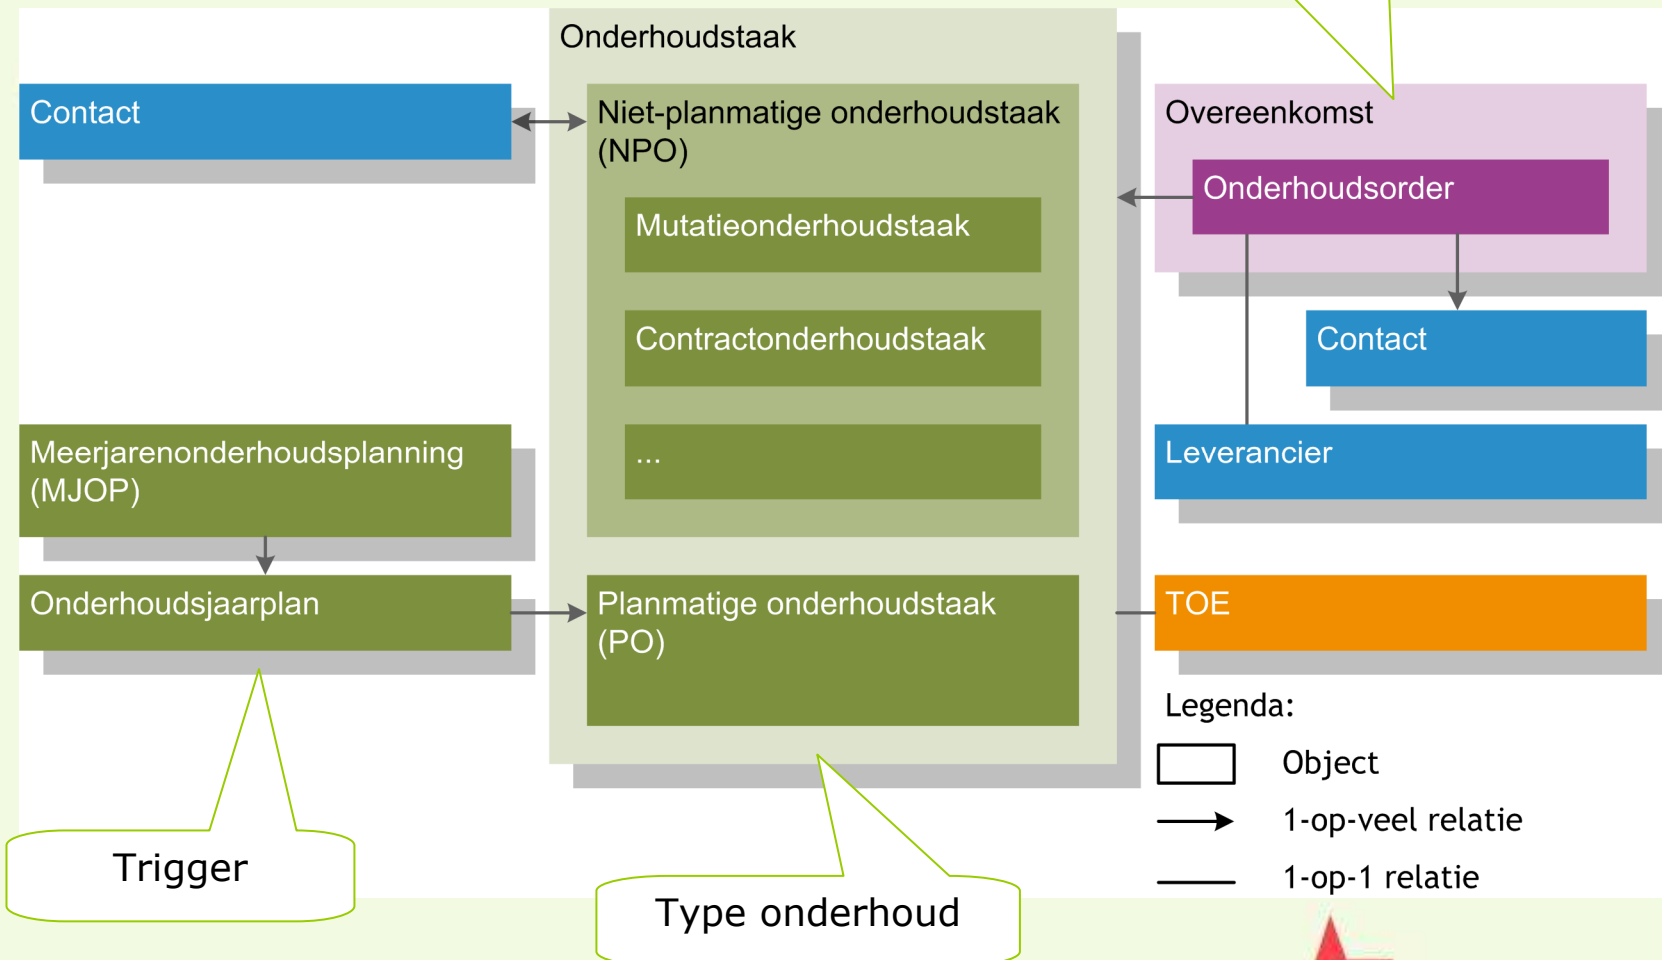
Onderhoudstaak

Contact

Niet-planmatige onderhoudstaak (NPO)

Mutatieonderhoudstaak

Contractonderhoudstaak

...

Overeenkomst

Onderhoudsorder

Contact

Leverancier

Meerjarenonderhoudsplanning (MJOP)

Onderhoudsjaarplan

Planmatige onderhoudstaak (PO)

TOE

Legenda:

Object

1-op-veel relatie

1-op-1 relatie

Trigger

Type onderhoud